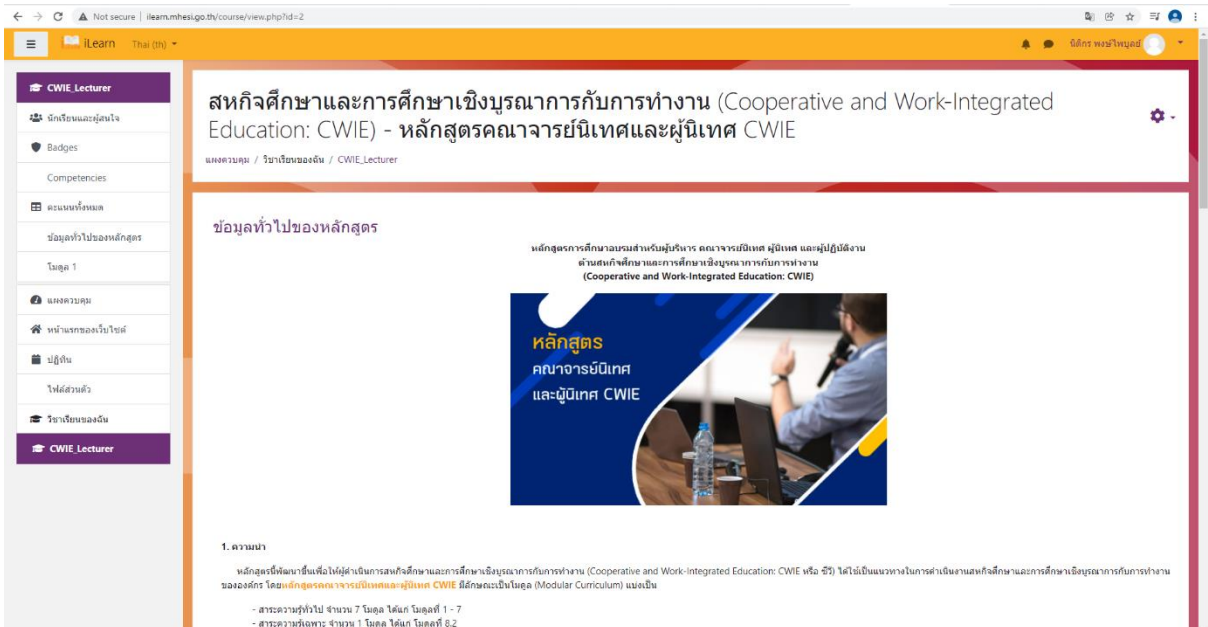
Not secure | ilearn.mhesi.go.th/course/view.php?id=2

iLearn Thai (th)

นิติกร พงษ์ไพบูลย์

CWIE_Lecturer
นักเรียนและผู้สนใจ
Badges
Competencies
คะแนนทั้งหมด
ข้อมูลทั่วไปของหลักสูตร
โมดูล 1
แผงควบคุม
หน้าแรกของเว็บไซต์
ปฏิทิน
ไฟล์ส่วนตัว
วิชาเรียนของฉัน
CWIE_Lecturer

สหกิจศึกษาและการศึกษาเชิงบูรณาการกับการทำงาน (Cooperative and Work-Integrated Education: CWIE) - หลักสูตรคณาจารย์นิเทศและผู้นิเทศ CWIE

แผงควบคุม / วิชาเรียนของฉัน / CWIE_Lecturer

ข้อมูลทั่วไปของหลักสูตร

หลักสูตรการศึกษาอบรมสำหรับผู้บริหาร คณาจารย์นิเทศ ผู้นิเทศ และผู้ปฏิบัติงาน ด้านสหกิจศึกษาและการศึกษาเชิงบูรณาการกับการทำงาน (Cooperative and Work-Integrated Education: CWIE)

หลักสูตร
คณาจารย์นิเทศ
และผู้นิเทศ CWIE

1. ความนำ

หลักสูตรนี้พัฒนาขึ้นเพื่อให้ผู้ดำเนินการสหกิจศึกษาและการศึกษาเชิงบูรณาการกับการทำงาน (Cooperative and Work-Integrated Education: CWIE หรือ ซีวี) ได้ใช้เป็นแนวทางในการดำเนินงานสหกิจศึกษาและการศึกษาเชิงบูรณาการกับการทำงานขององค์กร โดยหลักสูตรคณาจารย์นิเทศและผู้นิเทศ CWIE มีลักษณะเป็นโมดูล (Modular Curriculum) แบ่งเป็น

- สาระความรู้ทั่วไป จำนวน 7 โมดูล ได้แก่ โมดูลที่ 1 - 7
- สาระความรู้เฉพาะ จำนวน 1 โมดูล ได้แก่ โมดูลที่ 8.2